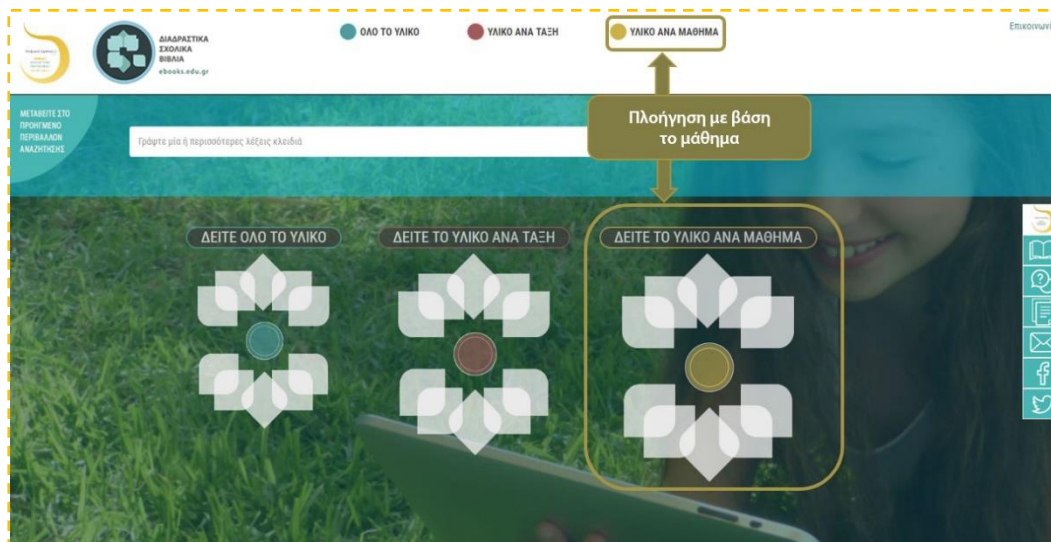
ΔΙΑΔΡΑΣΤΙΚΑ ΣΧΟΛΙΚΑ ΒΙΒΛΙΑ
ebooks.edu.gr

ΟΛΟ ΤΟ ΥΛΙΚΟ
ΥΛΙΚΟ ΑΝΑ ΤΑΞΗ
ΥΛΙΚΟ ΑΝΑ ΜΑΘΗΜΑ

Επικοινωνί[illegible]

ΜΕΤΑΒΕΙΤΕ ΣΤΟ ΠΡΟΗΓΜΕΝΟ ΠΕΡΙΒΑΛΛΟΝ ΑΝΑΖΗΤΗΣΗΣ

Γράψτε μία ή περισσότερες λέξεις κλειδιά

Πλοήγηση με βάση το μάθημα

ΔΕΙΤΕ ΟΛΟ ΤΟ ΥΛΙΚΟ
ΔΕΙΤΕ ΤΟ ΥΛΙΚΟ ΑΝΑ ΤΑΞΗ
ΔΕΙΤΕ ΤΟ ΥΛΙΚΟ ΑΝΑ ΜΑΘΗΜΑ